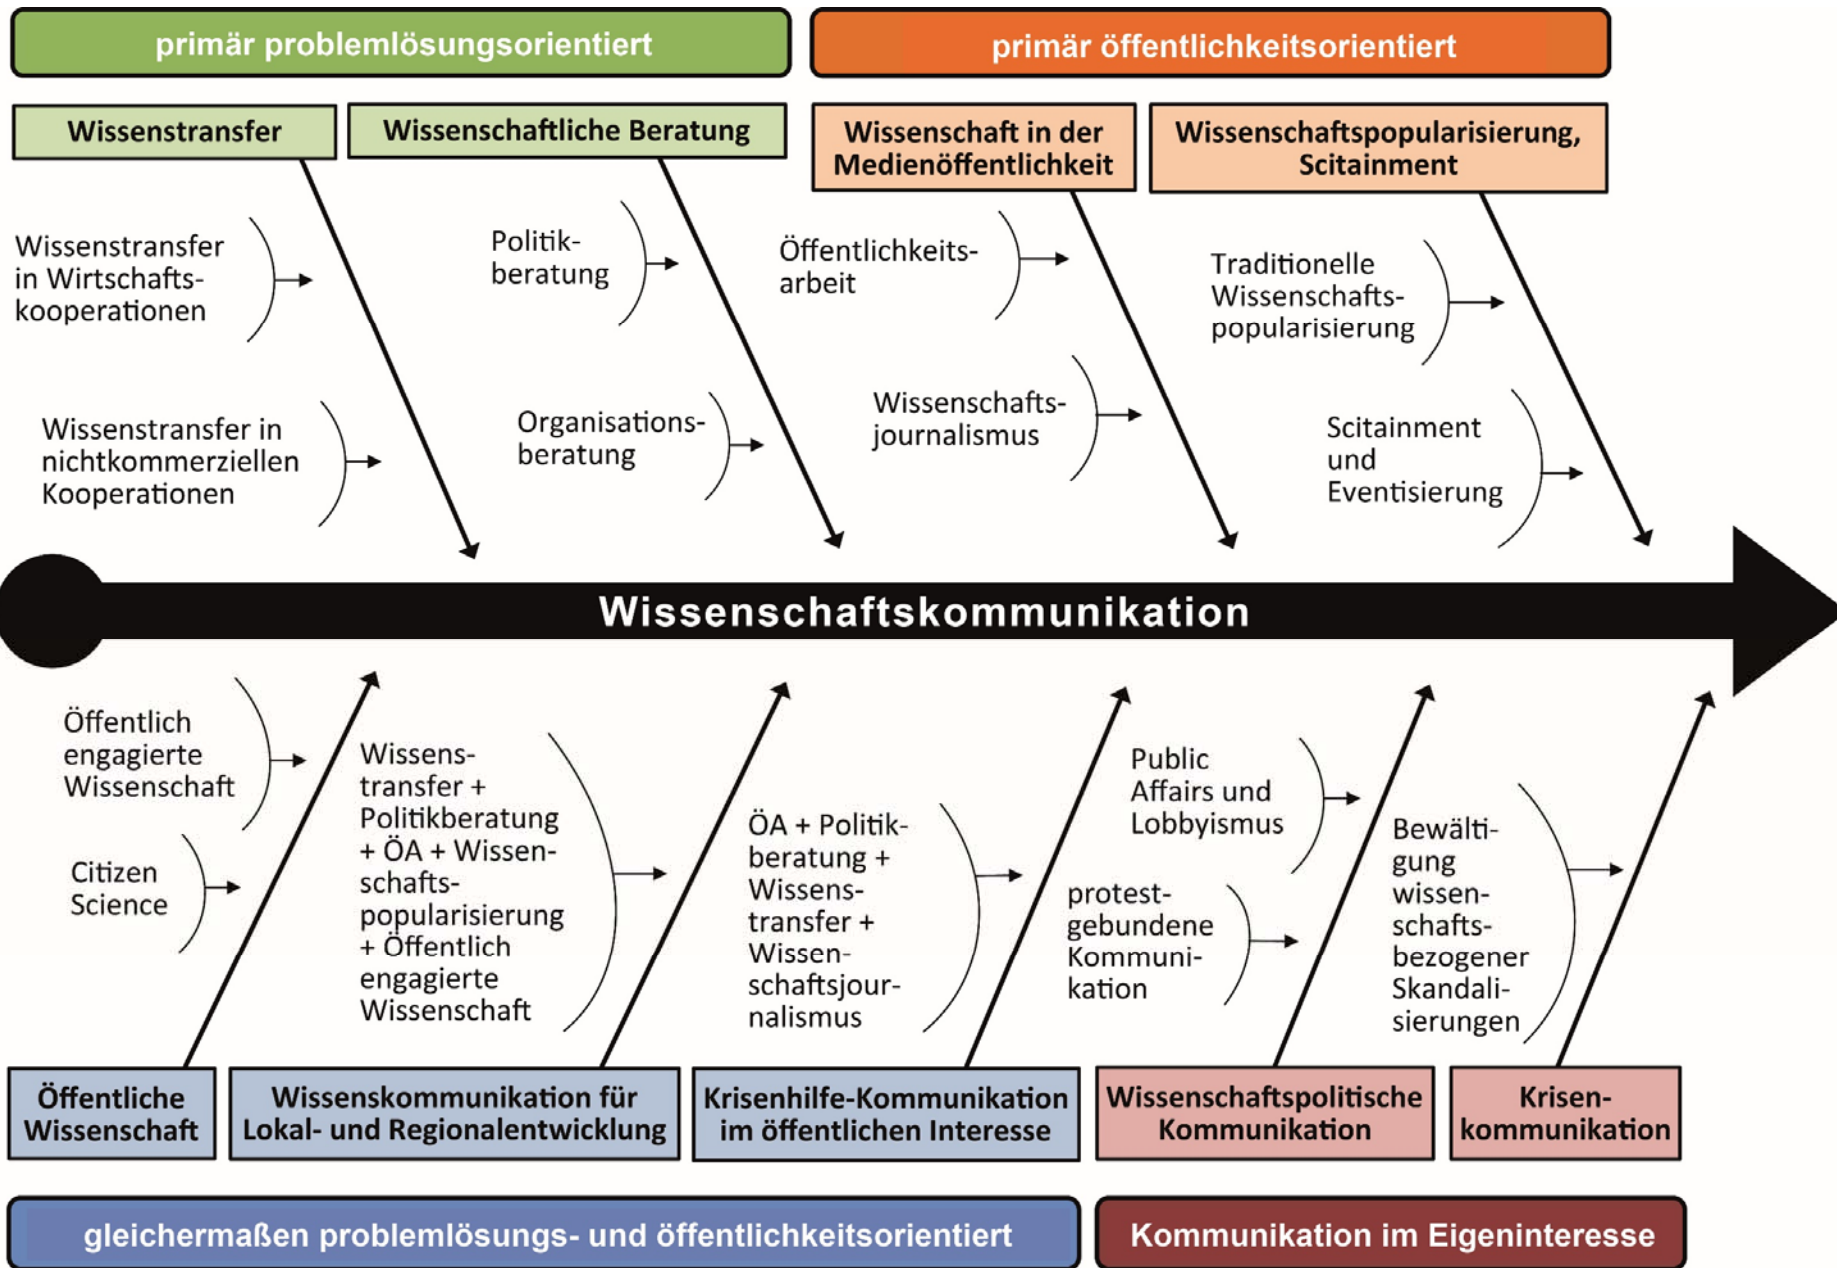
primär problemlösungsorientiert

primär öffentlichkeitsorientiert

Wissenstransfer

Wissenschaftliche Beratung

Wissenschaft in der Medienöffentlichkeit

Wissenschaftspopularisierung, Scitainment

Wissenstransfer in Wirtschaftskooperationen

Wissenstransfer in nichtkommerziellen Kooperationen

Politikberatung

Organisationsberatung

Öffentlichkeitsarbeit

Wissenschaftsjournalismus

Traditionelle Wissenschaftspopularisierung

Scitainment und Eventisierung

Wissenschaftskommunikation

Öffentlich engagierte Wissenschaft

Citizen Science

Wissenstransfer + Politikberatung + ÖA + Wissenschaftspopularisierung + Öffentlich engagierte Wissenschaft

ÖA + Politikberatung + Wissenstransfer + Wissenschaftsjournalismus

Public Affairs und Lobbyismus

protestgebundene Kommunikation

Bewältigung wissenschaftsbezogener Skandalisierungen

Öffentliche Wissenschaft

Wissenskommunikation für Lokal- und Regionalentwicklung

Krisenhilfe-Kommunikation im öffentlichen Interesse

Wissenschaftspolitische Kommunikation

Krisenkommunikation

gleichermaßen problemlösungs- und öffentlichkeitsorientiert

Kommunikation im Eigeninteresse